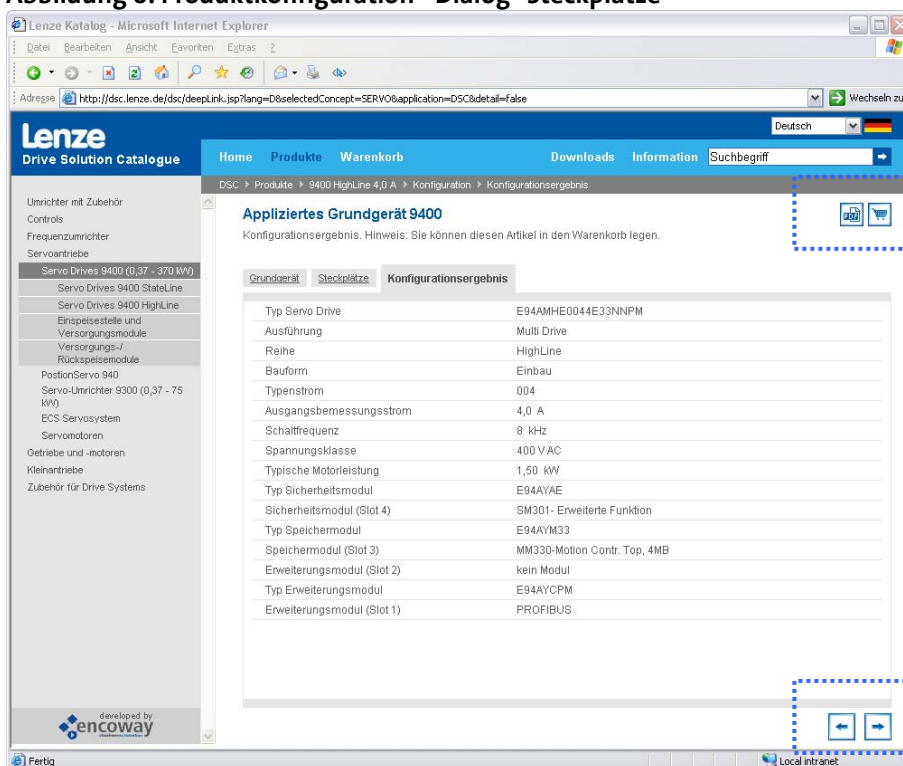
Abbildung 6: Produktkonfiguration - Dialog "Steckplätze"

Lenze Katalog - Microsoft Internet Explorer

Datei Bearbeiten Ansicht Favoriten Extras ?

Adresse http://dsc.lenze.de/dsc/deepLink.jsp?lang=D&selectedConcept=SERVO&application=DSC&detail=false

Wechseln zu

Lenze
Drive Solution Catalogue

Deutsch

Home Produkte Warenkorb Downloads Information Suchbegriff

DSC ▸ Produkte ▸ 9400 HighLine 4,0 A ▸ Konfiguration ▸ Konfigurationsergebnis

Umrichter mit Zubehör
Controls
Frequenzumrichter
Servoantriebe
Servo Drives 9400 (0,37 - 370 kW)
Servo Drives 9400 StateLine
Servo Drives 9400 HighLine
Einspeisestelle und Versorgungsmodule
Versorgungs-/ Rückspeisemodule
PositionServo 940
Servo-Umrichter 9300 (0,37 - 75 kW)
ECS Servosystem
Servomotoren
Getriebe und -motoren
Kleinantriebe
Zubehör für Drive Systems

Appliziertes Grundgerät 9400

Konfigurationsergebnis. Hinweis: Sie können diesen Artikel in den Warenkorb legen.

Grundgerät Steckplätze Konfigurationsergebnis

| | |
|---|---|
| Typ Servo Drive | E94AMHE0044E33NNPM |
| Ausführung | Multi Drive |
| Reihe | HighLine |
| Bauform | Einbau |
| Typenstrom | 004 |
| Ausgangsbemessungsstrom | 4,0 A |
| Schaltfrequenz | 8 kHz |
| Spannungsklasse | 400 V AC |
| Typische Motorleistung | 1,50 kW |
| Typ Sicherheitsmodul | E94AYAE |
| Sicherheitsmodul (Slot 4) | SM301- Erweiterte Funktion |
| Typ Speichermodul | E94AYM33 |
| Speichermodul (Slot 3) | MM330-Motion Contr. Top, 4MB |
| Erweiterungsmodul (Slot 2) | kein Modul |
| Typ Erweiterungsmodul | E94AYCPM |
| Erweiterungsmodul (Slot 1) | PROFIBUS |

developed by
encoway

Fertig

Local intranet